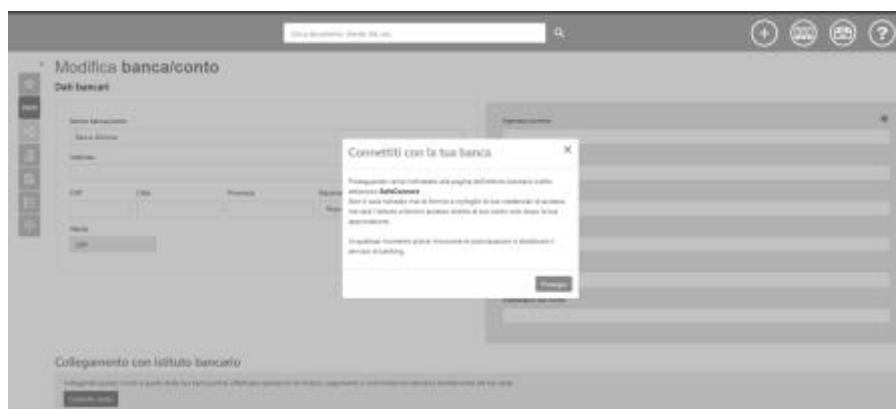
Cerca documento, cliente, file, ecc.

Modifica banca/conto

Dati bancari

Nome banca/conto

Banca Rimino

Indirizzo

CAP

Città

Provincia

Valuta

EUR

Connettiti con la tua banca

Proseguendo verrai indirizzato alla pagina dell'istituto bancario scelto attraverso SaltEdge Connect. Non ti verrà richiesto mai di fornire a myfoglio le tue credenziali di accesso. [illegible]

In qualsiasi momento potrai rinunciare ai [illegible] e disattivare i servizi di banking.

Prosegui

Collegamento con istituto bancario

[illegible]

Connetti conto